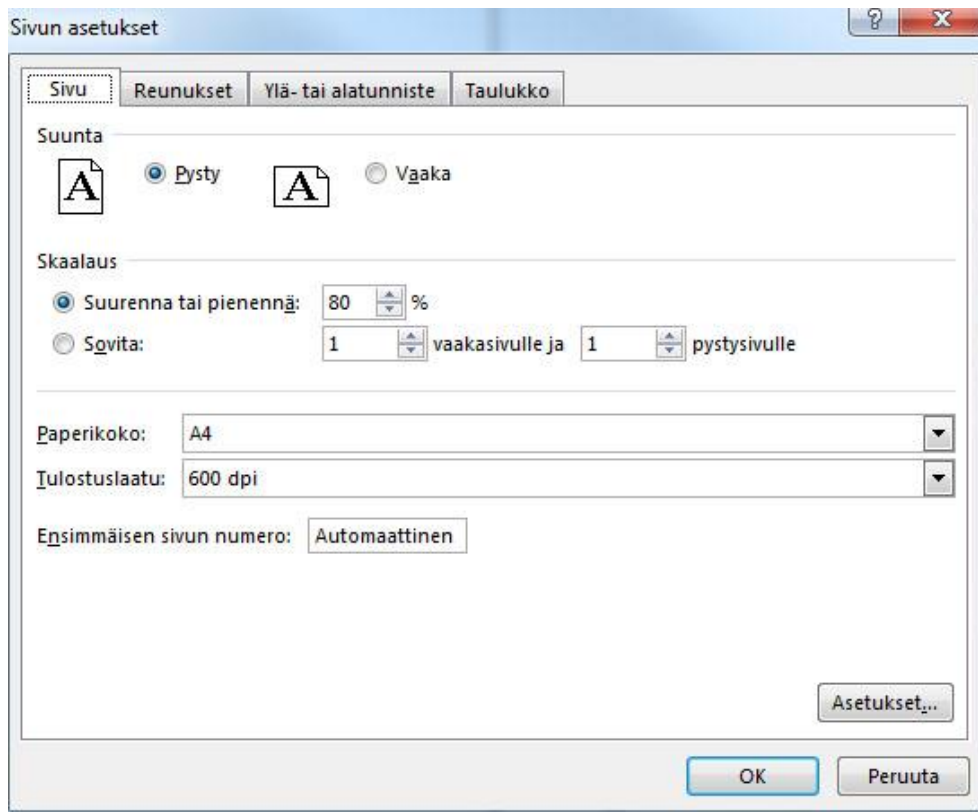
Sivun asetukset

?

X

Sivu

Reunukset

Ylä- tai alatunniste

Taulukko

Suunta

A

Pysty

A

Vaaka

Skaalaus

Suurenna tai pienennä: 80 %

Sovita: 1 vaakasivulle ja 1 pystysivulle

Paperikoko: A4

Tulostuslaatu: 600 dpi

Ensimmäisen sivun numero: Automaattinen

Asetukset...

OK

Peruuta